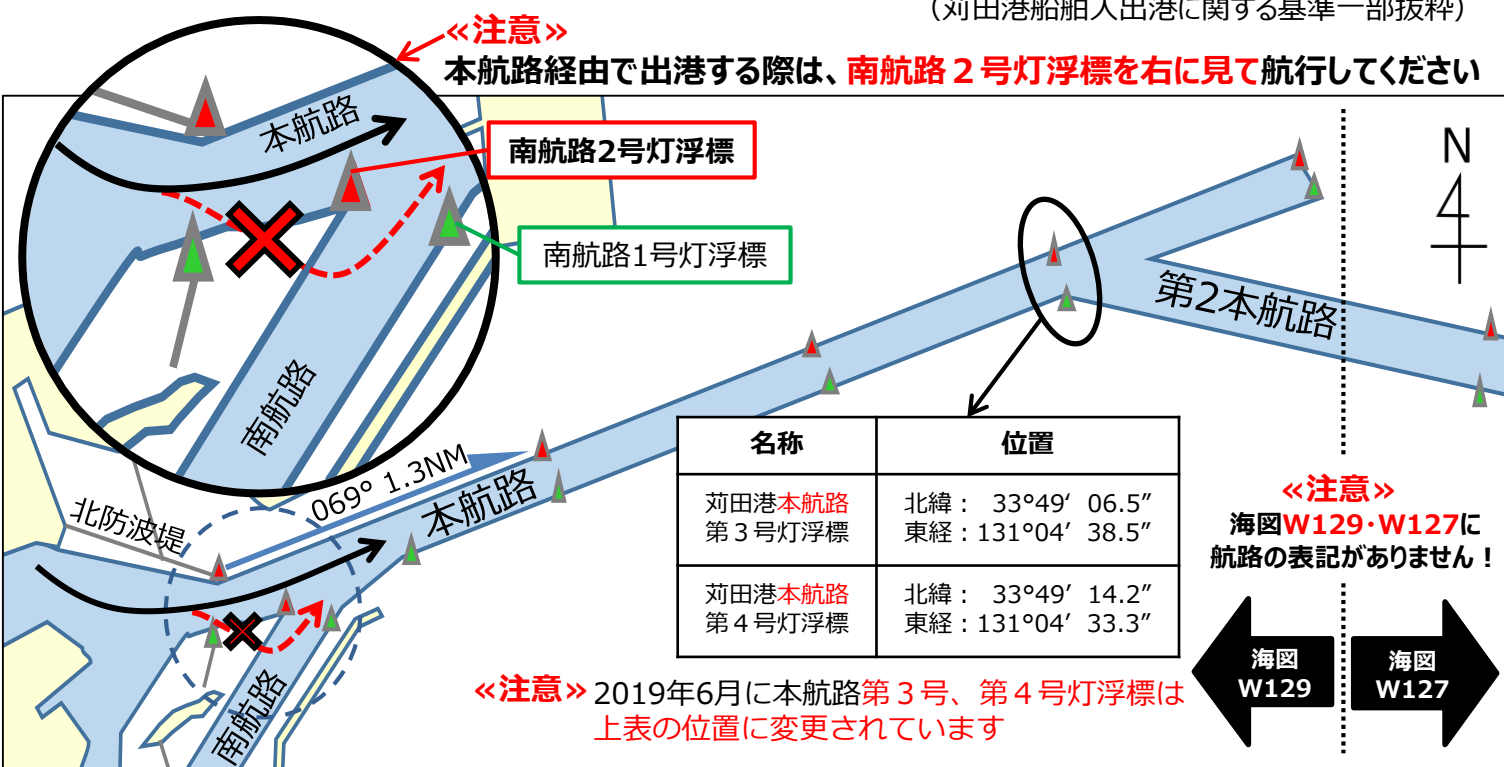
（苅田港船舶入出港に関する基準一部抜粋）

«注意»
本航路経由で出港する際は、南航路２号灯浮標を右に見て航行してください

本航路
南航路2号灯浮標
南航路1号灯浮標
南航路

N

第2本航路

069° 1.3NM
本航路
北防波堤
南航路

| 名称 | 位置 |
|---|---|
| 苅田港本航路 第３号灯浮標 | 北緯： 33°49′ 06.5″ 東経：131°04′ 38.5″ |
| 苅田港本航路 第４号灯浮標 | 北緯： 33°49′ 14.2″ 東経：131°04′ 33.3″ |

«注意»
海図W129･W127に航路の表記がありません！

海図 W129
海図 W127

«注意» 2019年6月に本航路第３号、第４号灯浮標は上表の位置に変更されています